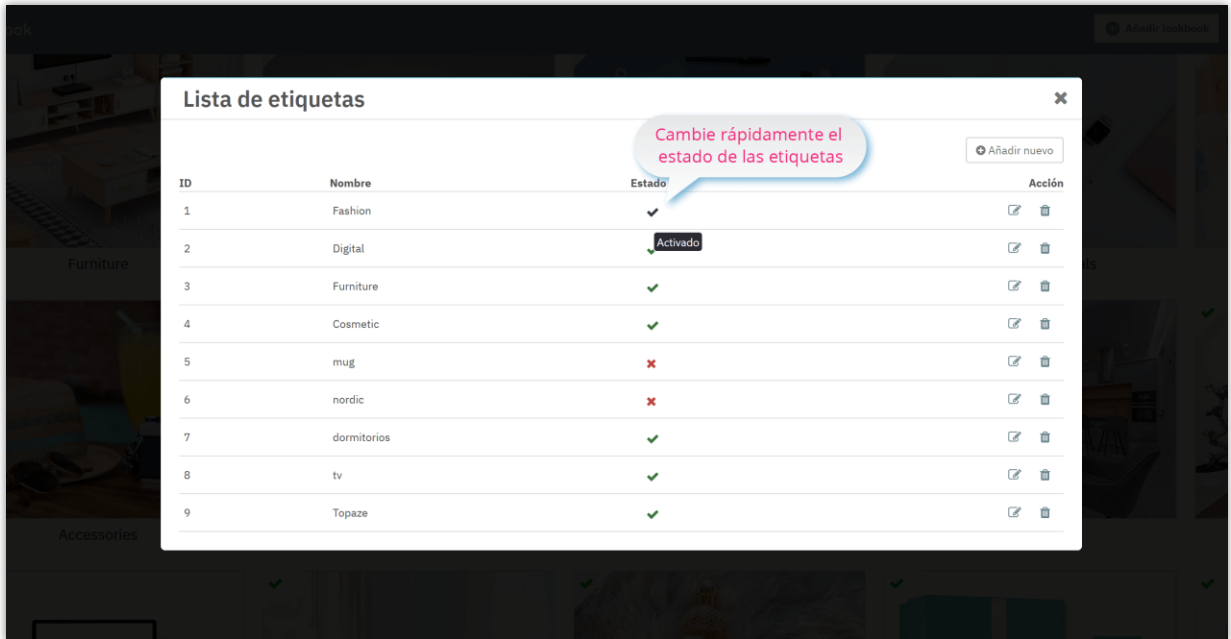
ook

Añadir lookbook

Furniture

Accessories

Lista de etiquetas

Cambie rápidamente el estado de las etiquetas

Añadir nuevo

| ID | Nombre | Estado | Acción |
|---|---|---|---|
| 1 | Fashion | ✔ | |
| 2 | Digital | ✔ Activado | |
| 3 | Furniture | ✔ | |
| 4 | Cosmetic | ✔ | |
| 5 | mug | ✖ | |
| 6 | nordic | ✖ | |
| 7 | dormitorios | ✔ | |
| 8 | tv | ✔ | |
| 9 | Topaze | ✔ | |